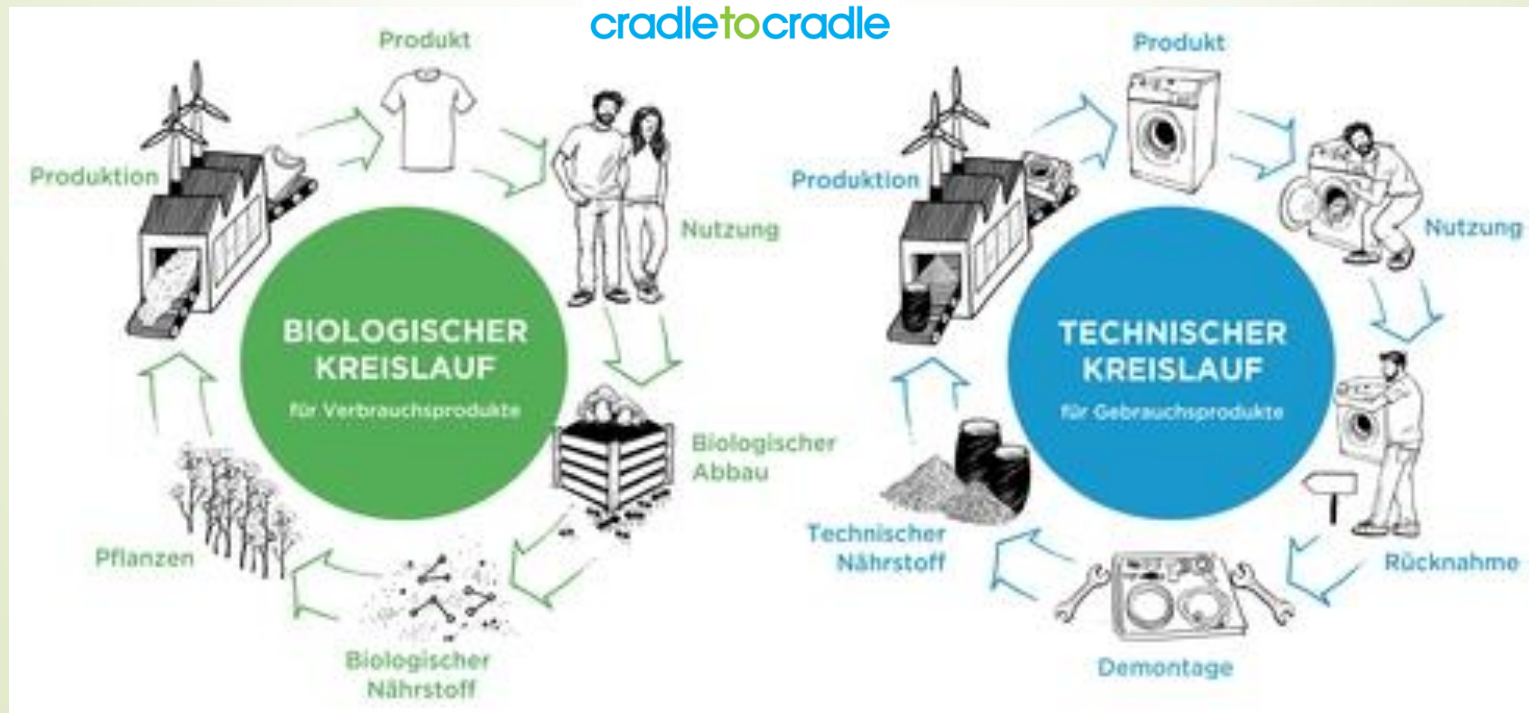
cradletocradle

Produkt

Produktion

Nutzung

BIOLOGISCHER KREISLAUF

für Verbrauchsprodukte

Biologischer Abbau

Biologischer Nährstoff

Pflanzen

Produkt

Produktion

Nutzung

TECHNISCHER KREISLAUF

für Gebrauchsprodukte

Rücknahme

Demontage

Technischer Nährstoff